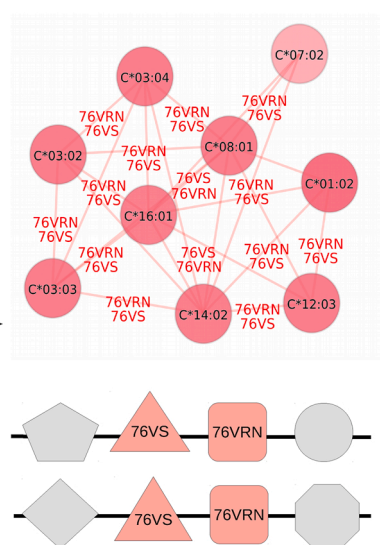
C*03:04

C*07:02

76VRN
76VS

76VRN
76VS

C*03:02

76VRN
76VS

C*08:01

76VRN
76VS

76VS
76VRN

C*01:02

C*16:01

76VRN
76VS

76VRN
76VS

76VRN
76VS

76VRN
76VS

76VS
76VRN

76VRN
76VS

76VRN
76VS

C*03:03

76VRN
76VS

C*14:02

76VRN
76VS

C*12:03

76VS

76VRN

76VS

76VRN